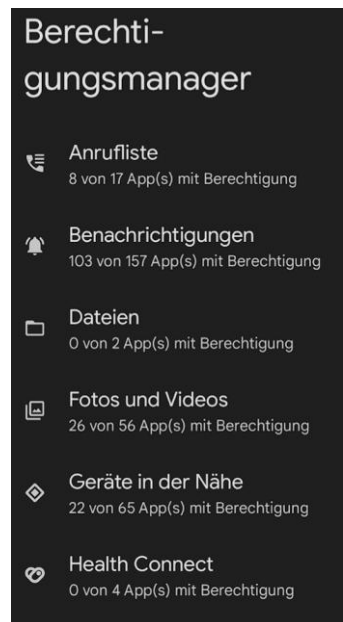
Berechtigungsmanager

Anrufliste
8 von 17 App(s) mit Berechtigung

Benachrichtigungen
103 von 157 App(s) mit Berechtigung

Dateien
0 von 2 App(s) mit Berechtigung

Fotos und Videos
26 von 56 App(s) mit Berechtigung

Geräte in der Nähe
22 von 65 App(s) mit Berechtigung

Health Connect
0 von 4 App(s) mit Berechtigung